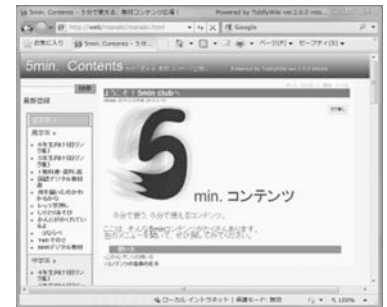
5min. Contents - 5分で使える、教材コンテンツ広場！

http://web/manabi/manabi.html

Google

お気に入り

5min. Contents - 5分...

ページ(P)

セーフティ(S)

5min. Contents

Powered by TiddlyWiki ver.2.6.0 mtw

検索

最新登録

ようこそ！5min clubへ

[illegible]

5

min. コンテンツ

5分で使う、5分で使えるコンテンツ。

小学校

中学校

ローカル イントラネット | 保護モード: 無効

100%